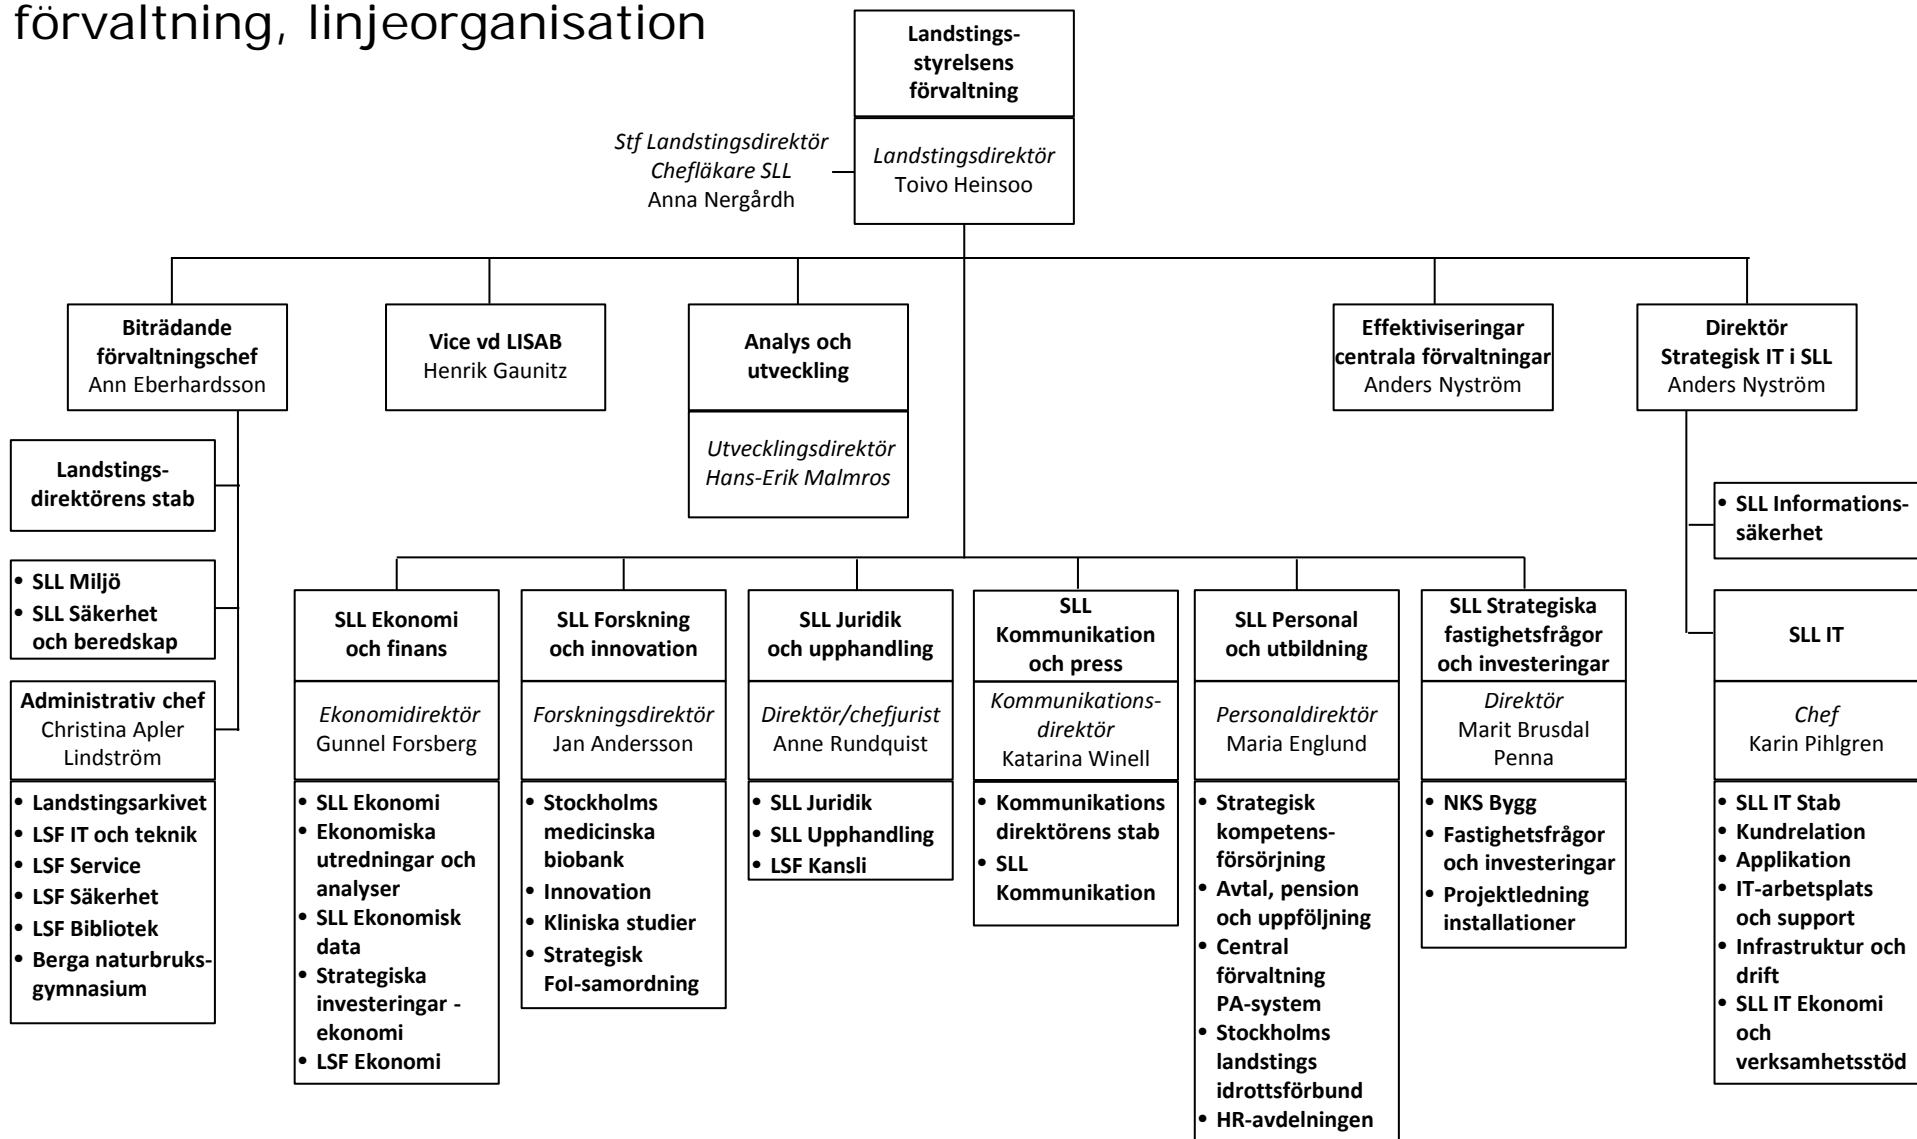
förvaltning, linjeorganisation

Landstingsstyrelsens förvaltning

Landstingsdirektör
Toivo Heinsoo

Stf Landstingsdirektör
Chefläkare SLL
Anna Nergårdh

Biträdande förvaltningschef
Ann Eberhardsson

Vice vd LISAB
Henrik Gaunitz

Analys och utveckling

Utvecklingsdirektör
Hans-Erik Malmros

Effektiviseringar centrala förvaltningar
Anders Nyström

Direktör Strategisk IT i SLL
Anders Nyström

Landstingsdirektörens stab

• SLL Miljö
• SLL Säkerhet och beredskap

Administrativ chef
Christina Apler Lindström

• Landstingsarkivet
• LSF IT och teknik
• LSF Service
• LSF Säkerhet
• LSF Bibliotek
• Berga naturbruksgymnasium

SLL Ekonomi och finans

Ekonomidirektör
Gunnel Forsberg

• SLL Ekonomi
• Ekonomiska utredningar och analyser
• SLL Ekonomisk data
• Strategiska investeringar - ekonomi
• LSF Ekonomi

SLL Forskning och innovation

Forskningsdirektör
Jan Andersson

• Stockholms medicinska biobank
• Innovation
• Kliniska studier
• Strategisk FoI-samordning

SLL Juridik och upphandling

Direktör/chefjurist
Anne Rundquist

• SLL Juridik
• SLL Upphandling
• LSF Kansli

SLL Kommunikation och press

Kommunikationsdirektör
Katarina Winell

• Kommunikations direktörens stab
• SLL Kommunikation

SLL Personal och utbildning

Personaldirektör
Maria Englund

• Strategisk kompetensförsörjning
• Avtal, pension och uppföljning
• Central förvaltning PA-system
• Stockholms landstings idrottsförbund
• HR-avdelningen

SLL Strategiska fastighetsfrågor och investeringar

Direktör
Marit Brusdal Penna

• NKS Bygg
• Fastighetsfrågor och investeringar
• Projektledning installationer

• SLL Informationssäkerhet

SLL IT

Chef
Karin Pihlgren

• SLL IT Stab
• Kundrelation
• Applikation
• IT-arbetsplats och support
• Infrastruktur och drift
• SLL IT Ekonomi och verksamhetsstöd